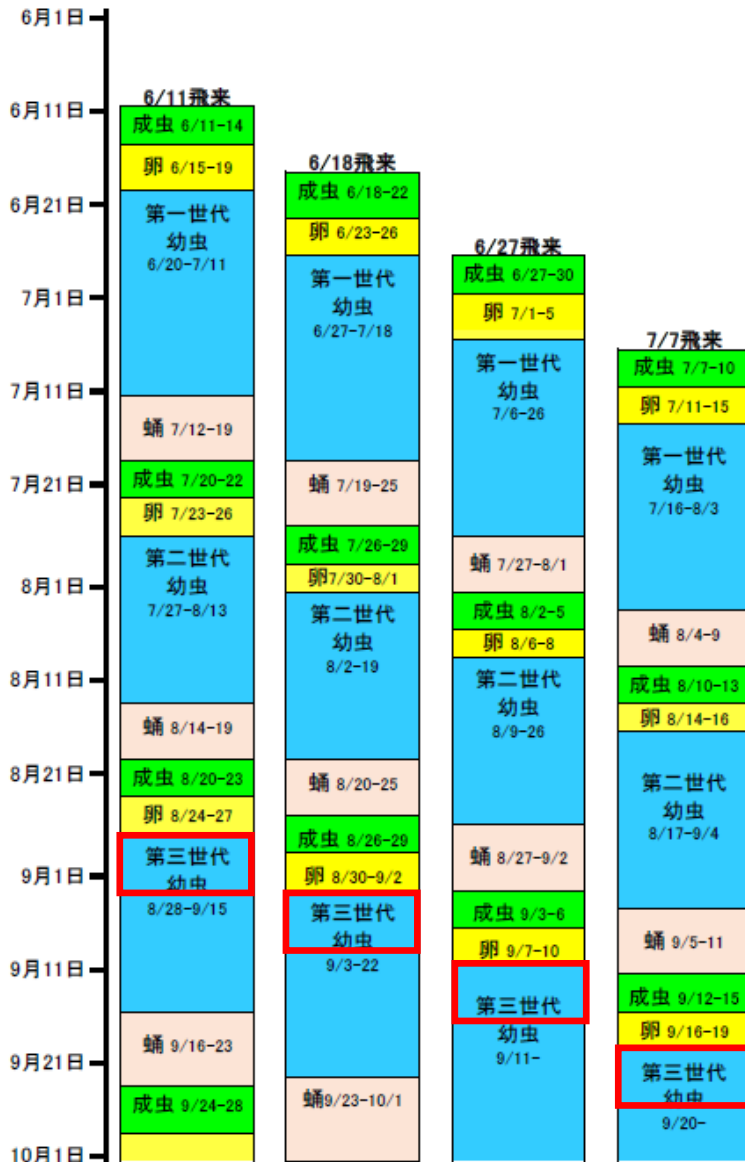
6月1日
6月11日
6月21日
7月1日
7月11日
7月21日
8月1日
8月11日
8月21日
9月1日
9月11日
9月21日
10月1日

6/11飛来
成虫 6/11-14
卵 6/15-19
第一世代 幼虫 6/20-7/11
蛹 7/12-19
成虫 7/20-22
卵 7/23-26
第二世代 幼虫 7/27-8/13
蛹 8/14-19
成虫 8/20-23
卵 8/24-27
第三世代 幼虫 8/28-9/15
蛹 9/16-23
成虫 9/24-28

6/18飛来
成虫 6/18-22
卵 6/23-26
第一世代 幼虫 6/27-7/18
蛹 7/19-25
成虫 7/26-29
卵7/30-8/1
第二世代 幼虫 8/2-19
蛹 8/20-25
成虫 8/26-29
卵 8/30-9/2
第三世代 幼虫 9/3-22
蛹9/23-10/1

6/27飛来
成虫 6/27-30
卵 7/1-5
第一世代 幼虫 7/6-26
蛹 7/27-8/1
成虫 8/2-5
卵 8/6-8
第二世代 幼虫 8/9-26
蛹 8/27-9/2
成虫 9/3-6
卵 9/7-10
第三世代 幼虫 9/11-

7/7飛来
成虫 7/7-10
卵 7/11-15
第一世代 幼虫 7/16-8/3
蛹 8/4-9
成虫 8/10-13
卵 8/14-16
第二世代 幼虫 8/17-9/4
蛹 9/5-11
成虫 9/12-15
卵 9/16-19
第三世代 幼虫 9/20-